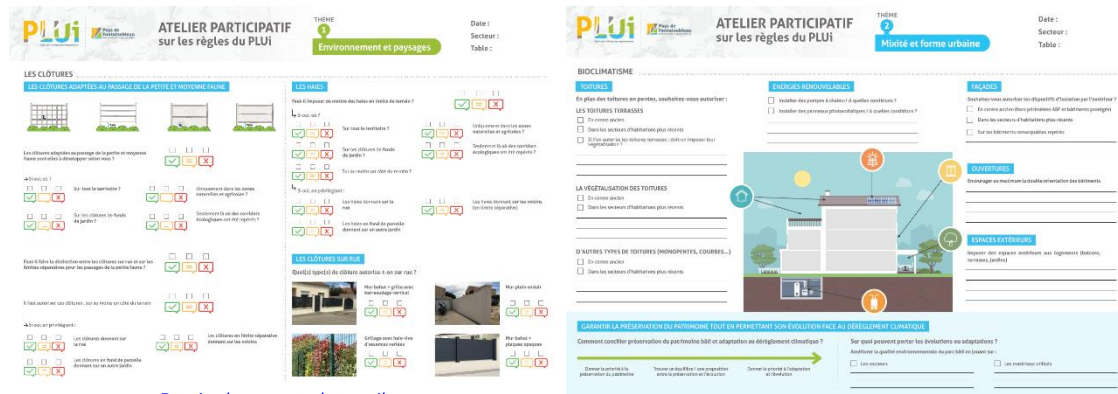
PLUi

ATELIER PARTICIPATIF sur les règles du PLUi

THÈME 1 Environnement et paysages

Date :
Secteur :
Table :

LES CLÔTURES

LES CLÔTURES ADAPTÉES AU PASSAGE DE LA PETITE ET MOYENNE FAUNE

Les clôtures adaptées au passage de la petite et moyenne faune sont-elles à développer selon vous ?

→ Si oui, où ?

Sur tout le territoire ?

Uniquement dans les zones naturelles et agricoles ?

Sur les clôtures en fonds de jardin ?

Seulement le long des corridors écologiques ou sont repérés ?

Faut-il faire la distinction entre les clôtures sur rue et sur les limites séparatives pour le passage de la petite faune ?

Il faut autoriser ces clôtures : sur rue ou en côté du terrain

→ Si oui, en privilégiant :

Les clôtures donnant sur la rue

Les clôtures en limite séparative donnant sur les voisins

Les clôtures en fond de parcelle donnant sur un autre jardin

LES HAIES

Faut-il imposer de mettre des haies en limite de terrain ?

→ Si oui, où ?

Sur tout le territoire ?

Uniquement dans les zones naturelles et agricoles ?

Sur les clôtures en fonds de jardin ?

Seulement le long des corridors écologiques ou sont repérés ?

Sur les clôtures côté du terrain ?

→ Si oui, en privilégiant :

Les haies donnant sur la rue

Les haies donnant sur les voisins (en limite séparative)

Les haies en fond de parcelle donnant sur un autre jardin

LES CLÔTURES SUR RUE

Quel(s) type(s) de clôture autorise-t-on sur rue ?

Mur bahut + grille avec barreaudage vertical

Mur plein enduit

Grillage avec haie vive d'essences variées

Mur bahut + plaques opaques

PLUi

ATELIER PARTICIPATIF sur les règles du PLUi

THÈME 2 Mixité et forme urbaine

Date :
Secteur :
Table :

BIOCLIMATISME

TOITURES

En plus des toitures en pentes, souhaitez-vous autoriser :

LES TOITURES TERRASSES

En centre ancien

Dans les secteurs d'habitations plus récents

Si Il faut autoriser les toitures terrasses : doit-on imposer leur végétalisation ?

LA VÉGÉTALISATION DES TOITURES

En centre ancien

Dans les secteurs d'habitations plus récents

D'AUTRES TYPES DE TOITURES (MONOPENTES, COURBES...)

En centre ancien

Dans les secteurs d'habitations plus récents

ÉNERGIES RENOUVELABLES

Installer des pompes à chaleur ? À quelles conditions ?

Installer des panneaux photovoltaïques ? À quelles conditions ?

FAÇADES

Souhaitez-vous autoriser les dispositifs d'isolation par l'extérieur ?

En centre ancien (hors périmètres ABF et bâtiments protégés)

Dans les secteurs d'habitations plus récents

Sur les bâtiments remarquables repérés

OUVERTURES

Encourager au maximum la double orientation des bâtiments

ESPACES EXTÉRIEURS

Imposer des espaces extérieurs aux logements (balcons, terrasses, jardins)

GARANTIR LA PRÉSERVATION DU PATRIMOINE TOUT EN PERMETTANT SON ÉVOLUTION FACE AU DÉRÈGLEMENT CLIMATIQUE

Comment concilier préservation du patrimoine bâti et adaptation au dérèglement climatique ?

Donner la priorité à la préservation du patrimoine

Trouver un équilibre / une proposition entre la préservation et l'évolution

Donner la priorité à l'adaptation et l'évolution

Sur quoi peuvent porter les évolutions ou adaptations ?

Améliorer la qualité environnementale du parc bâti en jouant sur :

Les couleurs

Les matériaux utilisés